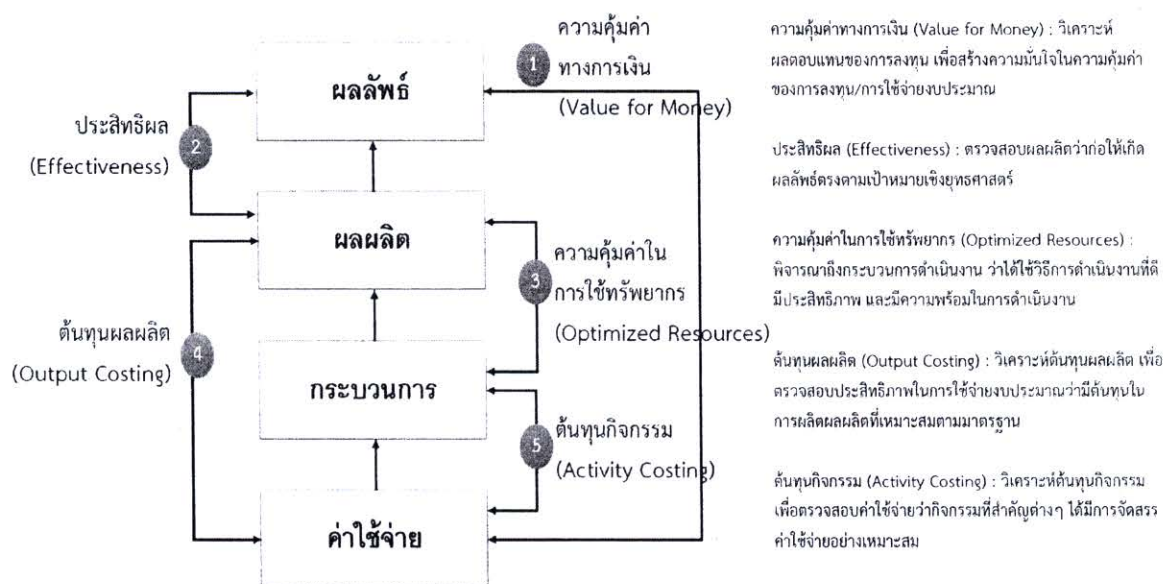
ผลลัพธ์

ผลผลิต

กระบวนการ

ค่าใช้จ่าย

1 ความคุ้มค่าทางการเงิน (Value for Money)

2 ประสิทธิผล (Effectiveness)

3 ความคุ้มค่าในการใช้ทรัพยากร (Optimized Resources)

4 ต้นทุนผลผลิต (Output Costing)

5 ต้นทุนกิจกรรม (Activity Costing)

ความคุ้มค่าทางการเงิน (Value for Money) : วิเคราะห์ผลตอบแทนของการลงทุน เพื่อสร้างความมั่นใจในความคุ้มค่าของการลงทุน/การใช้จ่ายงบประมาณ

ประสิทธิผล (Effectiveness) : ตรวจสอบผลผลิตว่าก่อให้เกิดผลลัพธ์ตรงตามเป้าหมายเชิงยุทธศาสตร์

ความคุ้มค่าในการใช้ทรัพยากร (Optimized Resources) : พิจารณาถึงกระบวนการดำเนินงาน ว่าได้ใช้วิธีการดำเนินงานที่ดีมีประสิทธิภาพ และมีความพร้อมในการดำเนินงาน

ต้นทุนผลผลิต (Output Costing) : วิเคราะห์ต้นทุนผลผลิต เพื่อตรวจสอบประสิทธิภาพในการใช้จ่ายงบประมาณว่ามีต้นทุนในการผลิตผลผลิตที่เหมาะสมตามมาตรฐาน

ต้นทุนกิจกรรม (Activity Costing) : วิเคราะห์ต้นทุนกิจกรรม เพื่อตรวจสอบค่าใช้จ่ายว่ากิจกรรมที่สำคัญต่างๆ ได้มีการจัดสรรค่าใช้จ่ายอย่างเหมาะสม